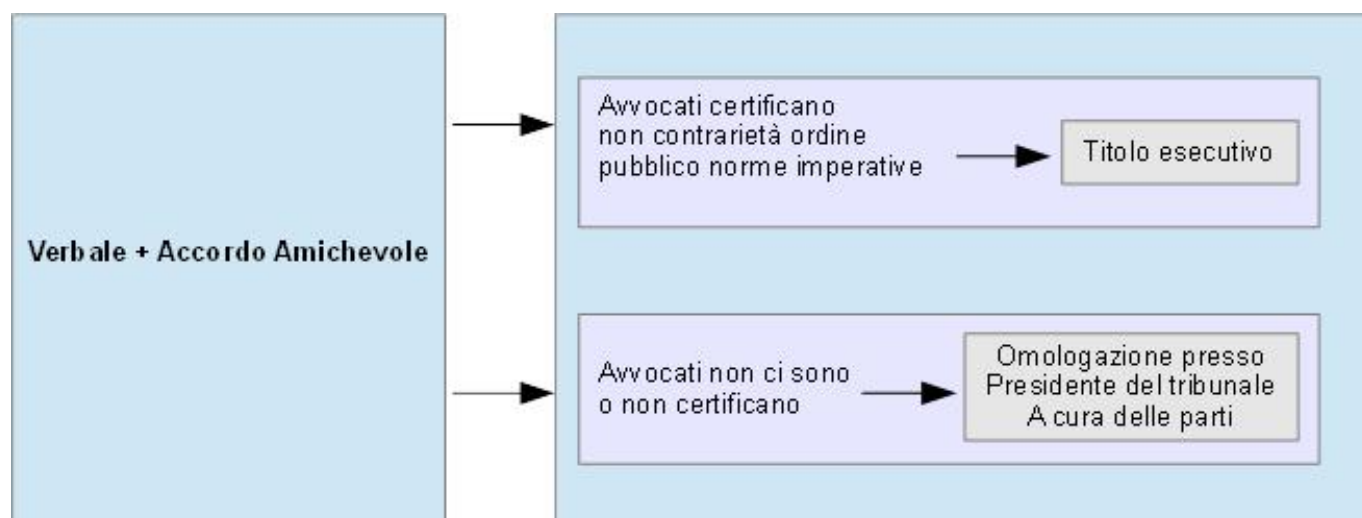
Verbale + Accordo Amichevole

Avvocati certificano non contrarietà ordine pubblico norme imperative

Titolo esecutivo

Avvocati non ci sono o non certificano

Omologazione presso Presidente del tribunale A cura delle parti